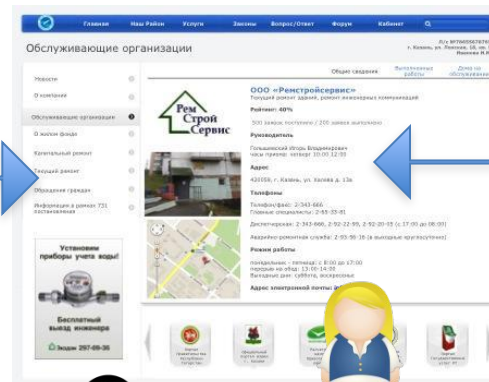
Главная Наш Район Услуги Законы Вопрос/Ответ Форум Кабинет

Обслуживающие организации

Р/с 9776005678765
г. Казань, ул. Левская, 18, кв. 1
Иванова И.И.

Новости
О компании
Обслуживающие организации
В жилом фонде
Капитальный ремонт
Текущий ремонт
Обращения граждан
Информация в рамках 731 постановления

Установим приборы учета воды!

Бесплатный выезд инженера

Эколан 297-09-36

Общие сведения
Выполненные работы
Дома на обслуживании

Рем Строй Сервис

ООО «Ремстройсервис»
Текущий ремонт зданий, ремонт инженерных коммуникаций

Рейтинг: 40%

300 заявок получено / 205 заявок выполнено

Руководитель

Гольшанский Игорь Владимирович
часы приема: четверг 10:00-12:00

Адрес

420059, г. Казань, ул. Хади Такташа, д. 13а

Телефоны

Телефон/факс: 2-343-666
Главные специалисты: 2-93-55-91

Диспетчерская: 2-343-666, 2-92-22-99, 2-92-20-05 (с 17:00 до 08:00)

Аварийно-ремонтная служба: 2-93-90-16 (в выходные круглосуточно)

Режим работы

понедельник – пятница: с 8:00 до 17:00
перерыв на обед: 13:00-14:00
Выходные дни: суббота, воскресенье

Адрес электронной почты: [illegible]